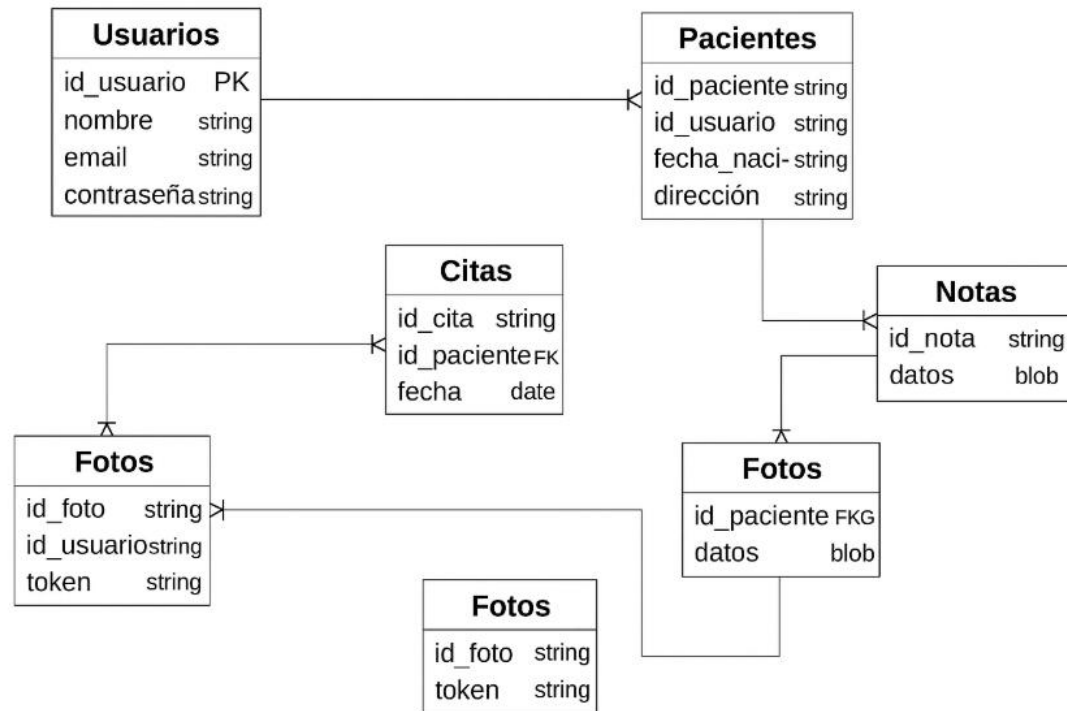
Usuarios

| id_usuario | PK |
|---|---|
| nombre | string |
| email | string |
| contraseña | string |

Pacientes

| id_paciente | string |
|---|---|
| id_usuario | string |
| fecha_naci- | string |
| dirección | string |

Citas

| id_cita | string |
|---|---|
| id_paciente | FK |
| fecha | date |

Notas

| id_nota | string |
|---|---|
| datos | blob |

Fotos

| id_foto | string |
|---|---|
| id_usuario | string |
| token | string |

Fotos

| id_paciente | FKG |
|---|---|
| datos | blob |

Fotos

| id_foto | string |
|---|---|
| token | string |